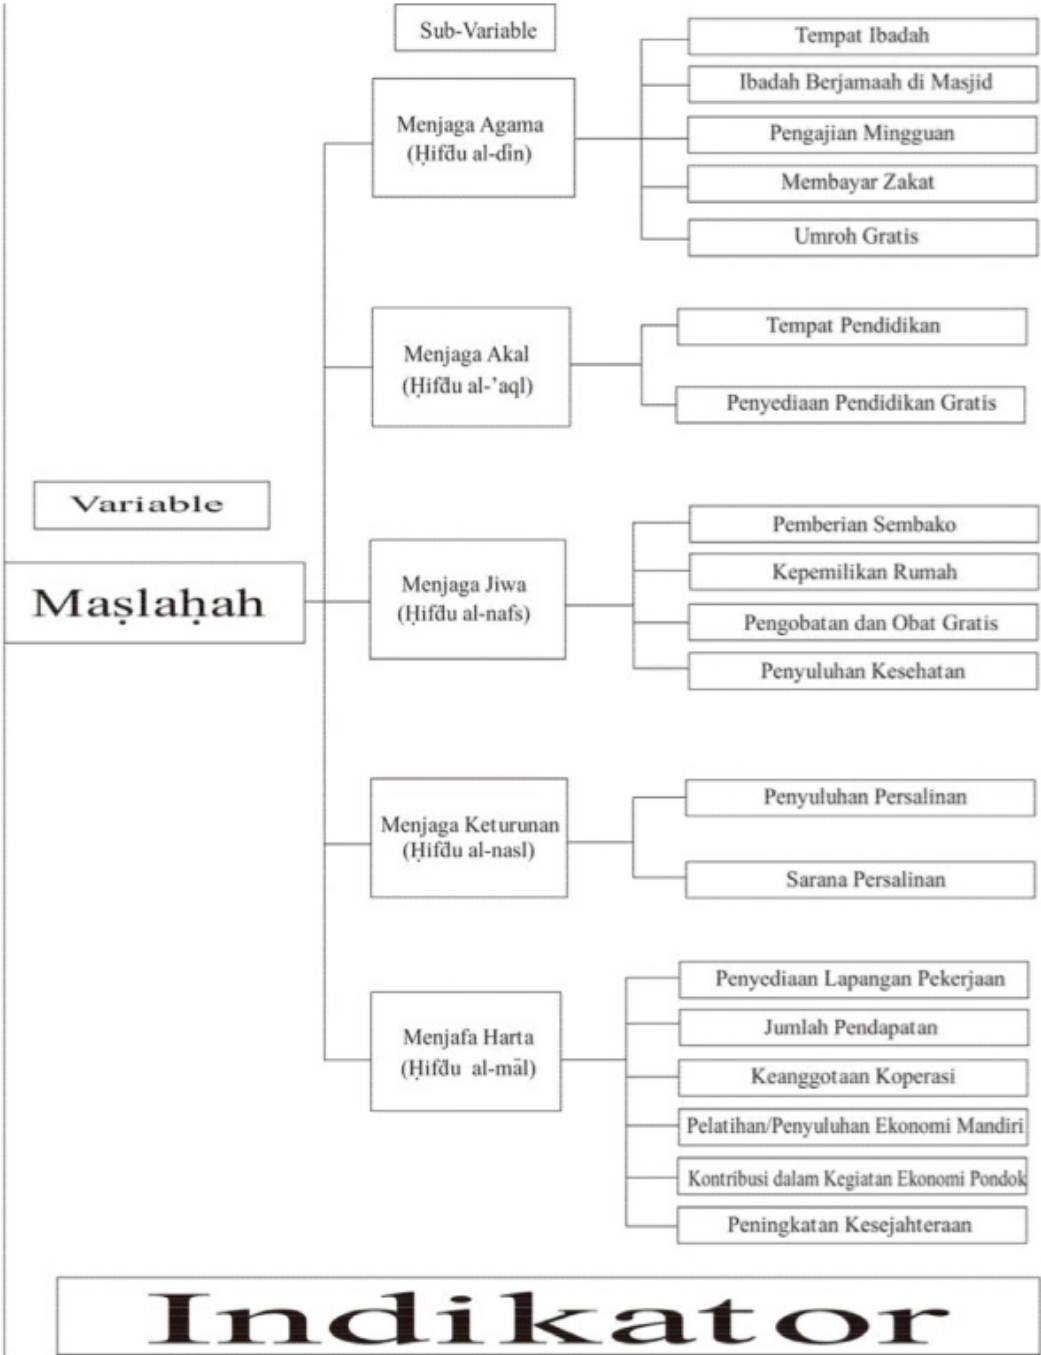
Sub-Variable

Variable

Maṣlaḥah

Menjaga Agama (Ḥifđu al-dīn)

Tempat Ibadah

Ibadah Berjamaah di Masjid

Pengajian Mingguan

Membayar Zakat

Umroh Gratis

Menjaga Akal (Ḥifđu al-'aql)

Tempat Pendidikan

Penyediaan Pendidikan Gratis

Menjaga Jiwa (Ḥifđu al-nafs)

Pemberian Sembako

Kepemilikan Rumah

Pengobatan dan Obat Gratis

Penyuluhan Kesehatan

Menjaga Keturunan (Ḥifđu al-nasl)

Penyuluhan Persalinan

Sarana Persalinan

Menjafa Harta (Ḥifđu al-māl)

Penyediaan Lapangan Pekerjaan

Jumlah Pendapatan

Keanggotaan Koperasi

Pelatihan/Penyuluhan Ekonomi Mandiri

Kontribusi dalam Kegiatan Ekonomi Pondok

Peningkatan Kesejahteraan

Indikator